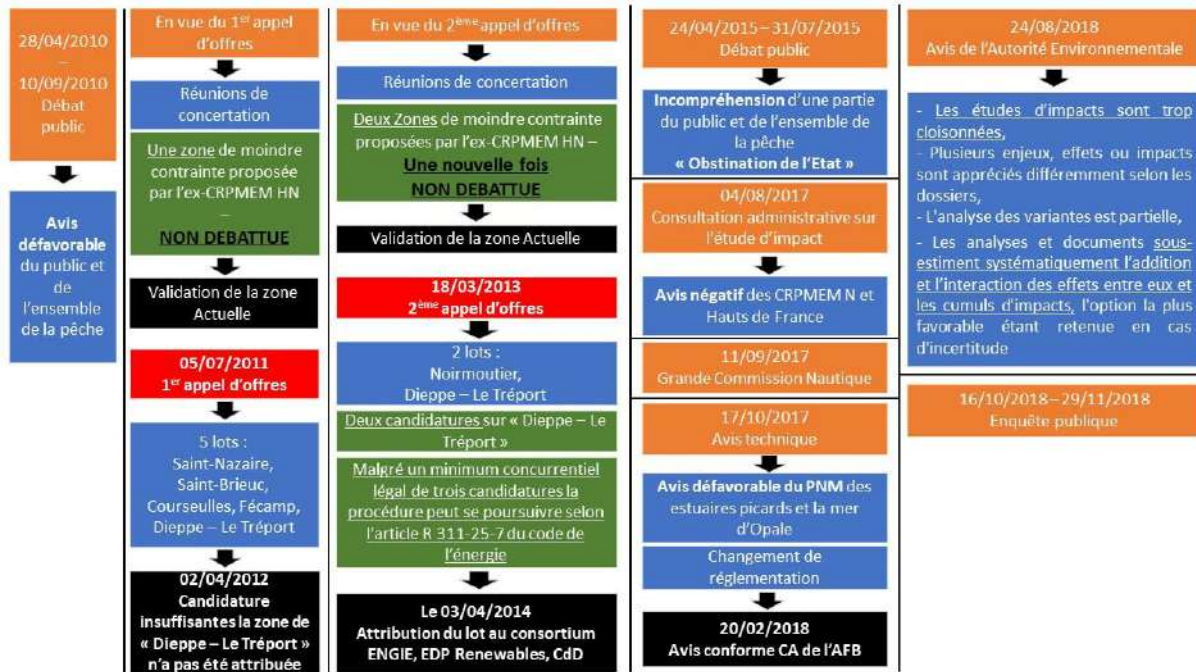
28/04/2010
–
10/09/2010
Débat public

Avis défavorable du public et de l'ensemble de la pêche

En vue du 1$^{er}$ appel d'offres

Réunions de concertation

Une zone de moindre contrainte proposée par l'ex-CRPMEM HN
–
NON DEBATTUE

Validation de la zone Actuelle

05/07/2011
1$^{er}$ appel d'offres

5 lots :
Saint-Nazaire, Saint-Brieuc, Courseulles, Fécamp, Dieppe – Le Tréport

02/04/2012
Candidature insuffisantes la zone de « Dieppe – Le Tréport » n'a pas été attribuée

En vue du 2$^{ème}$ appel d'offres

Réunions de concertation

Deux Zones de moindre contrainte proposées par l'ex-CRPMEM HN –
Une nouvelle fois
NON DEBATTUE

Validation de la zone Actuelle

18/03/2013
2$^{ème}$ appel d'offres

2 lots :
Noirmoutier,
Dieppe – Le Tréport

Deux candidatures sur « Dieppe – Le Tréport »

Malgré un minimum concurrentiel légal de trois candidatures la procédure peut se poursuivre selon l'article R 311-25-7 du code de l'énergie

Le 03/04/2014
Attribution du lot au consortium ENGIE, EDP Renewables, CdD

24/04/2015 – 31/07/2015
Débat public

Incompréhension d'une partie du public et de l'ensemble de la pêche
« Obstination de l'Etat »

04/08/2017
Consultation administrative sur l'étude d'impact

Avis négatif des CRPMEM N et Hauts de France

11/09/2017
Grande Commission Nautique

17/10/2017
Avis technique

Avis défavorable du PNM des estuaires picards et la mer d'Opale

Changement de réglementation

20/02/2018
Avis conforme CA de l'AFB

24/08/2018
Avis de l'Autorité Environnementale

- Les études d'impacts sont trop cloisonnées,
- Plusieurs enjeux, effets ou impacts sont appréciés différemment selon les dossiers,
- L'analyse des variantes est partielle,
- Les analyses et documents sous-estiment systématiquement l'addition et l'interaction des effets entre eux et les cumuls d'impacts, l'option la plus favorable étant retenue en cas d'incertitude

16/10/2018 – 29/11/2018
Enquête publique